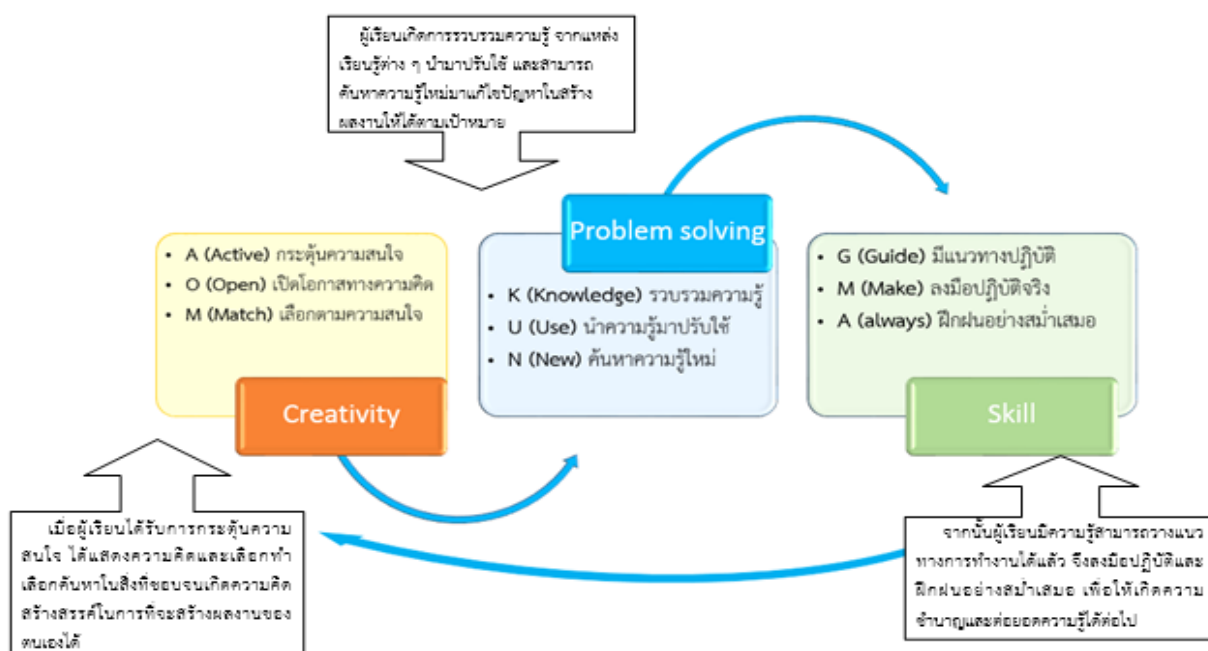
ผู้เรียนเกิดการรวบรวมความรู้ จากแหล่งเรียนรู้ต่าง ๆ นำมาปรับใช้ และสามารถค้นหาความรู้ใหม่มาแก้ไขปัญหาในสร้างผลงานให้ได้ตามเป้าหมาย

Problem solving

- A (Active) กระตุ้นความสนใจ
- O (Open) เปิดโอกาสทางความคิด
- M (Match) เลือกตามความสนใจ

Creativity

- K (Knowledge) รวบรวมความรู้
- U (Use) นำความรู้มาปรับใช้
- N (New) ค้นหาความรู้ใหม่

- G (Guide) มีแนวทางปฏิบัติ
- M (Make) ลงมือปฏิบัติจริง
- A (always) ฝึกฝนอย่างสม่ำเสมอ

Skill

เมื่อผู้เรียนได้รับการกระตุ้นความสนใจ ได้แสดงความคิดและเลือกทำ เลือกค้นหาในสิ่งที่ชอบจนเกิดความคิดสร้างสรรค์ในการที่จะสร้างผลงานของตนเองได้

จากนั้นผู้เรียนมีความรู้สามารถวางแนวทางการทำงานได้แล้ว จึงลงมือปฏิบัติและฝึกฝนอย่างสม่ำเสมอ เพื่อให้เกิดความชำนาญและต่อยอดความรู้ได้ต่อไป